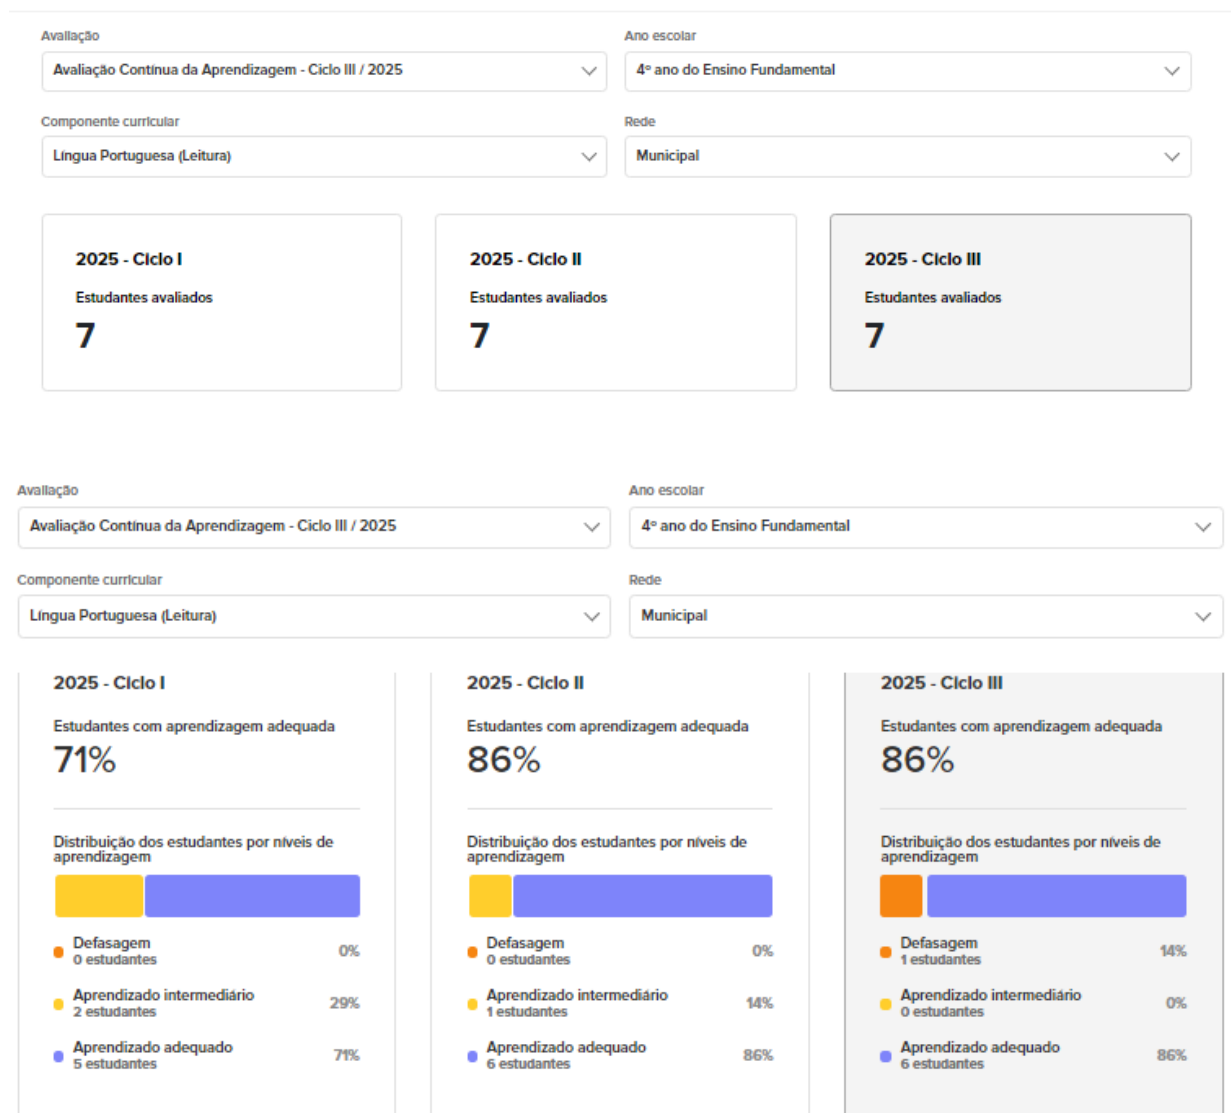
Avaliação
Avaliação Contínua da Aprendizagem - Ciclo III / 2025

Ano escolar
4º ano do Ensino Fundamental

Componente curricular
Língua Portuguesa (Leitura)

Rede
Municipal

2025 - Ciclo I
Estudantes avaliados
7

2025 - Ciclo II
Estudantes avaliados
7

2025 - Ciclo III
Estudantes avaliados
7

Avaliação
Avaliação Contínua da Aprendizagem - Ciclo III / 2025

Ano escolar
4º ano do Ensino Fundamental

Componente curricular
Língua Portuguesa (Leitura)

Rede
Municipal

2025 - Ciclo I
Estudantes com aprendizagem adequada
71%

Distribuição dos estudantes por níveis de aprendizagem

Defasagem
0 estudantes
0%

Aprendizado intermediário
2 estudantes
29%

Aprendizado adequado
5 estudantes
71%

2025 - Ciclo II
Estudantes com aprendizagem adequada
86%

Distribuição dos estudantes por níveis de aprendizagem

Defasagem
0 estudantes
0%

Aprendizado intermediário
1 estudantes
14%

Aprendizado adequado
6 estudantes
86%

2025 - Ciclo III
Estudantes com aprendizagem adequada
86%

Distribuição dos estudantes por níveis de aprendizagem

Defasagem
1 estudantes
14%

Aprendizado intermediário
0 estudantes
0%

Aprendizado adequado
6 estudantes
86%